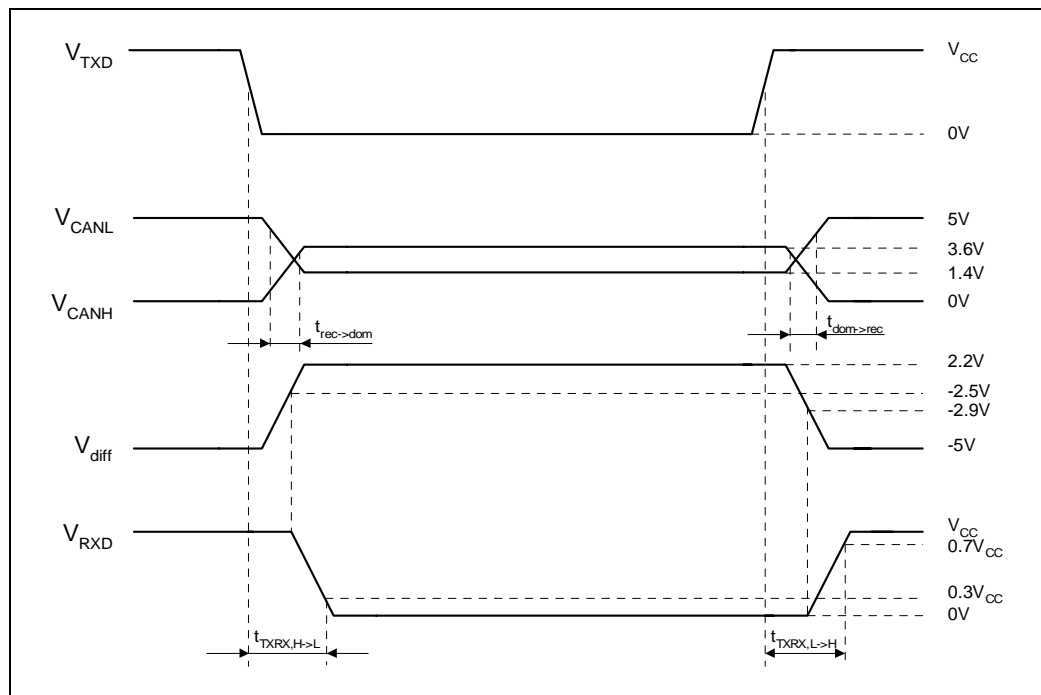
$V_{TXD}$

$V_{CC}$

0V

$V_{CANL}$

5V

3.6V

1.4V

$V_{CANH}$

0V

$t_{rec->dom}$

$t_{dom->rec}$

2.2V

-2.5V

-2.9V

$V_{diff}$

-5V

$V_{RXD}$

$V_{CC}$

$0.7V_{CC}$

$0.3V_{CC}$

0V

$t_{TXRX,H->L}$

$t_{TXRX,L->H}$